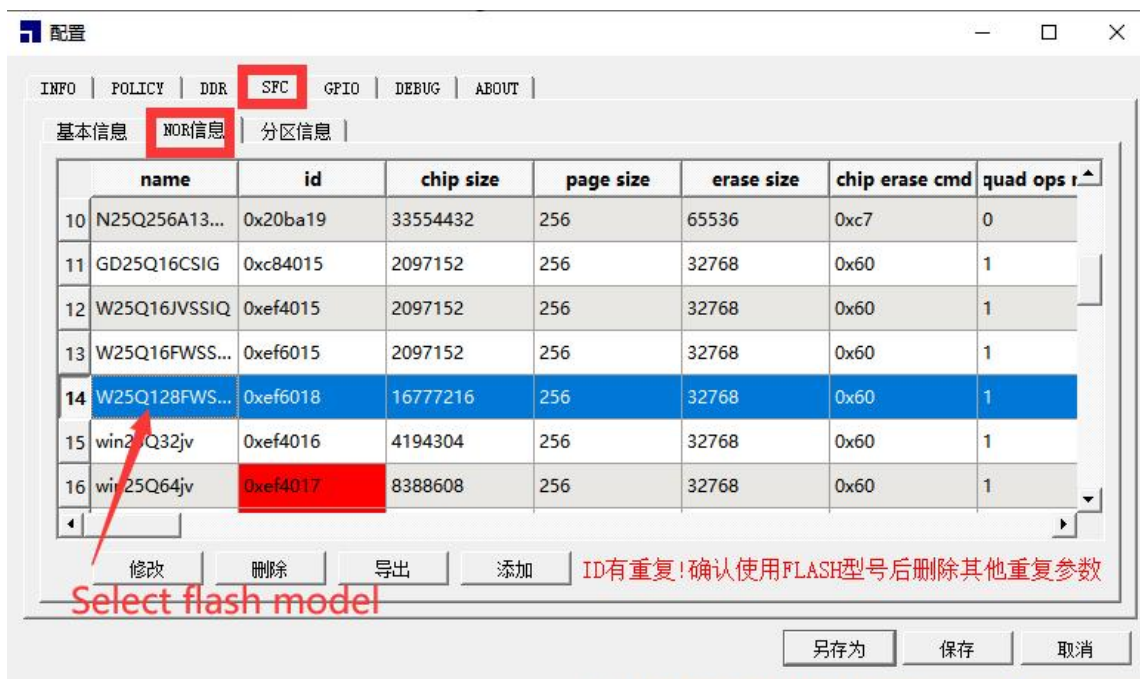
配置

INFO | POLICY | DDR | SFC | GPIO | DEBUG | ABOUT

基本信息 | NOR信息 | 分区信息

| | name | id | chip size | page size | erase size | chip erase cmd | quad ops r |
|---|---|---|---|---|---|---|---|
| 10 | N25Q256A13... | 0x20ba19 | 33554432 | 256 | 65536 | 0xc7 | 0 |
| 11 | GD25Q16CSIG | 0xc84015 | 2097152 | 256 | 32768 | 0x60 | 1 |
| 12 | W25Q16JVSSIQ | 0xef4015 | 2097152 | 256 | 32768 | 0x60 | 1 |
| 13 | W25Q16FWSS... | 0xef6015 | 2097152 | 256 | 32768 | 0x60 | 1 |
| 14 | W25Q128FWS... | 0xef6018 | 16777216 | 256 | 32768 | 0x60 | 1 |
| 15 | win2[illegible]Q32jv | 0xef4016 | 4194304 | 256 | 32768 | 0x60 | 1 |
| 16 | wi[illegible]25Q64jv | 0xef4017 | 8388608 | 256 | 32768 | 0x60 | 1 |

修改 删除 导出 添加 ID有重复!确认使用FLASH型号后删除其他重复参数

Select flash model

另存为 保存 取消